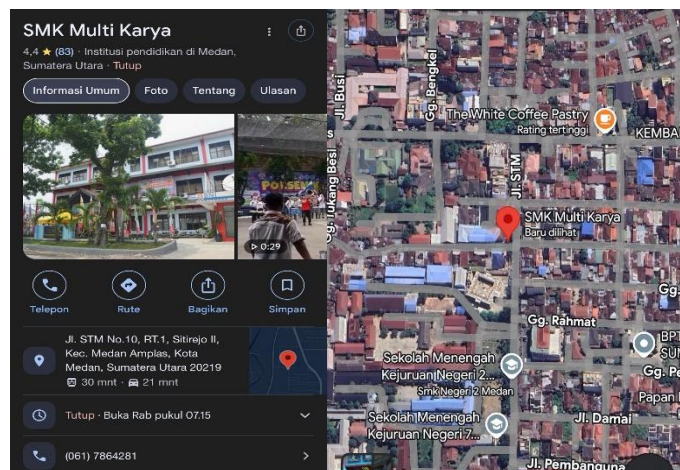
SMK Multi Karya
4,4 ★ (83) · Institusi pendidikan di Medan, Sumatera Utara · Tutup

Informasi Umum
Foto
Tentang
Ulasan

POI SE
0:29

Telepon
Rute
Bagikan
Simpan

Jl. STM No.10, RT.1, Sitirejo II, Kec. Medan Amplas, Kota Medan, Sumatera Utara 20219
30 mnt · 21 mnt

Tutup · Buka Rab pukul 07.15

(061) 7864281

Jl. Busi
Gg. Bengkel
The White Coffee Pastry
Rating tertinggi
KEMBA
Gg. Tukang Besi
Jl. STM
SMK Multi Karya
Baru dilihat
Gg.
Gg. Rahmat
BPT
SUN
Sekolah Menengah Kejuruan Negeri 2...
Smk Negeri 2 Medan
Gg. Pe
Papan
Sekolah Menengah Kejuruan Negeri 7...
Jl. Damai
Jl. Pembanguna